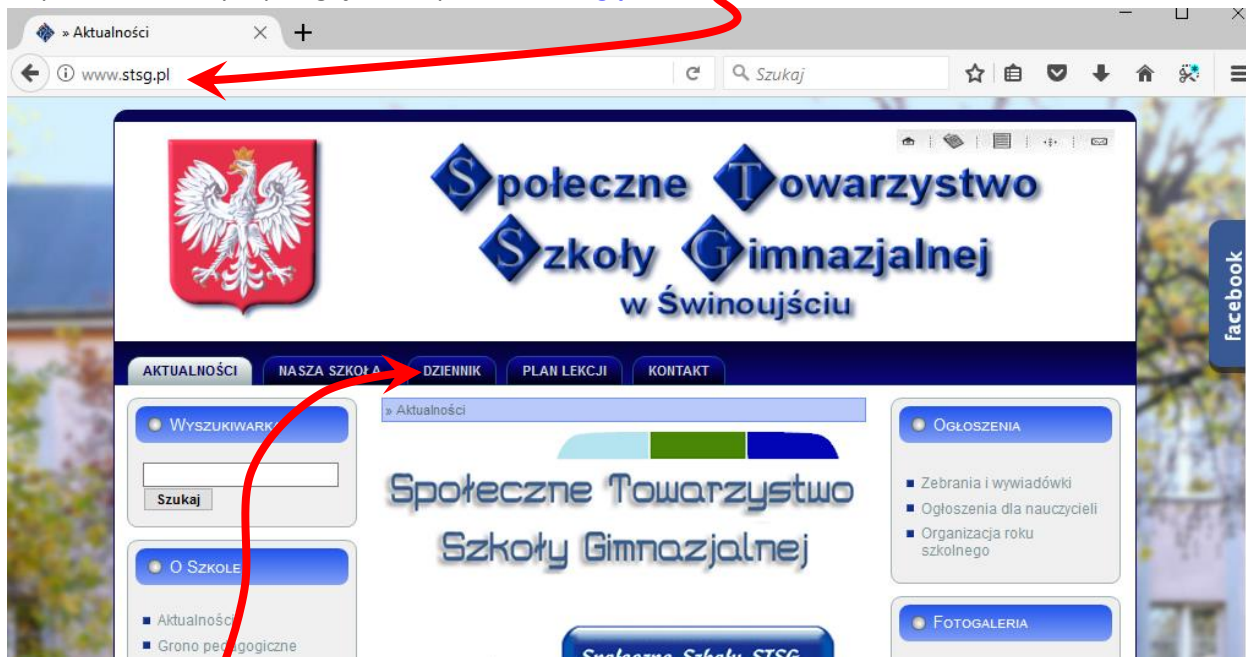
» Aktualności
www.stsg.pl
Szukaj

Społeczne Towarzystwo Szkoły Gimnazjalnej w Świnoujściu

facebook

AKTUALNOŚCI
NASZA SZKOŁA
DZIENNIK
PLAN LEKCJI
KONTAKT

Wyszukiwarka
Szukaj

O Szkole
Aktualności
Grono pe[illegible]gogiczne

» Aktualności

Społeczne Towarzystwo Szkoły Gimnazjalnej

Społeczne Szkoły STSG

Ogłoszenia
Zebrania i wywiadówki
Ogłoszenia dla nauczycieli
Organizacja roku szkolnego

Fotogaleria